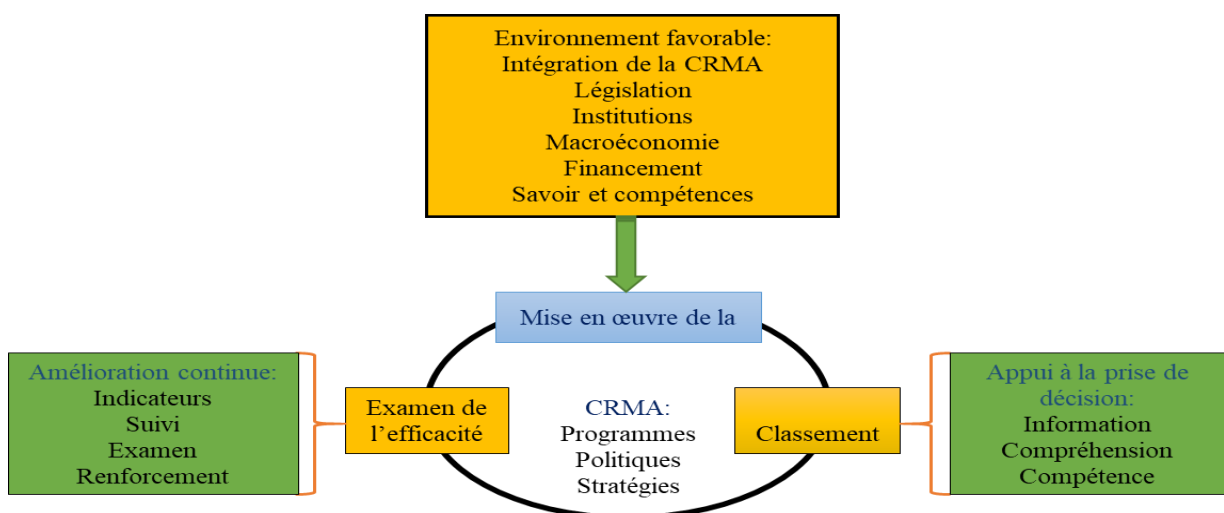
Environnement favorable:
Intégration de la CRMA
Législation
Institutions
Macroéconomie
Financement
Savoir et compétences

Mise en œuvre de la

Amélioration continue:
Indicateurs
Suivi
Examen
Renforcement

Examen de l'efficacité

CRMA:
Programmes
Politiques
Stratégies

Classement

Appui à la prise de décision:
Information
Compréhension
Compétence